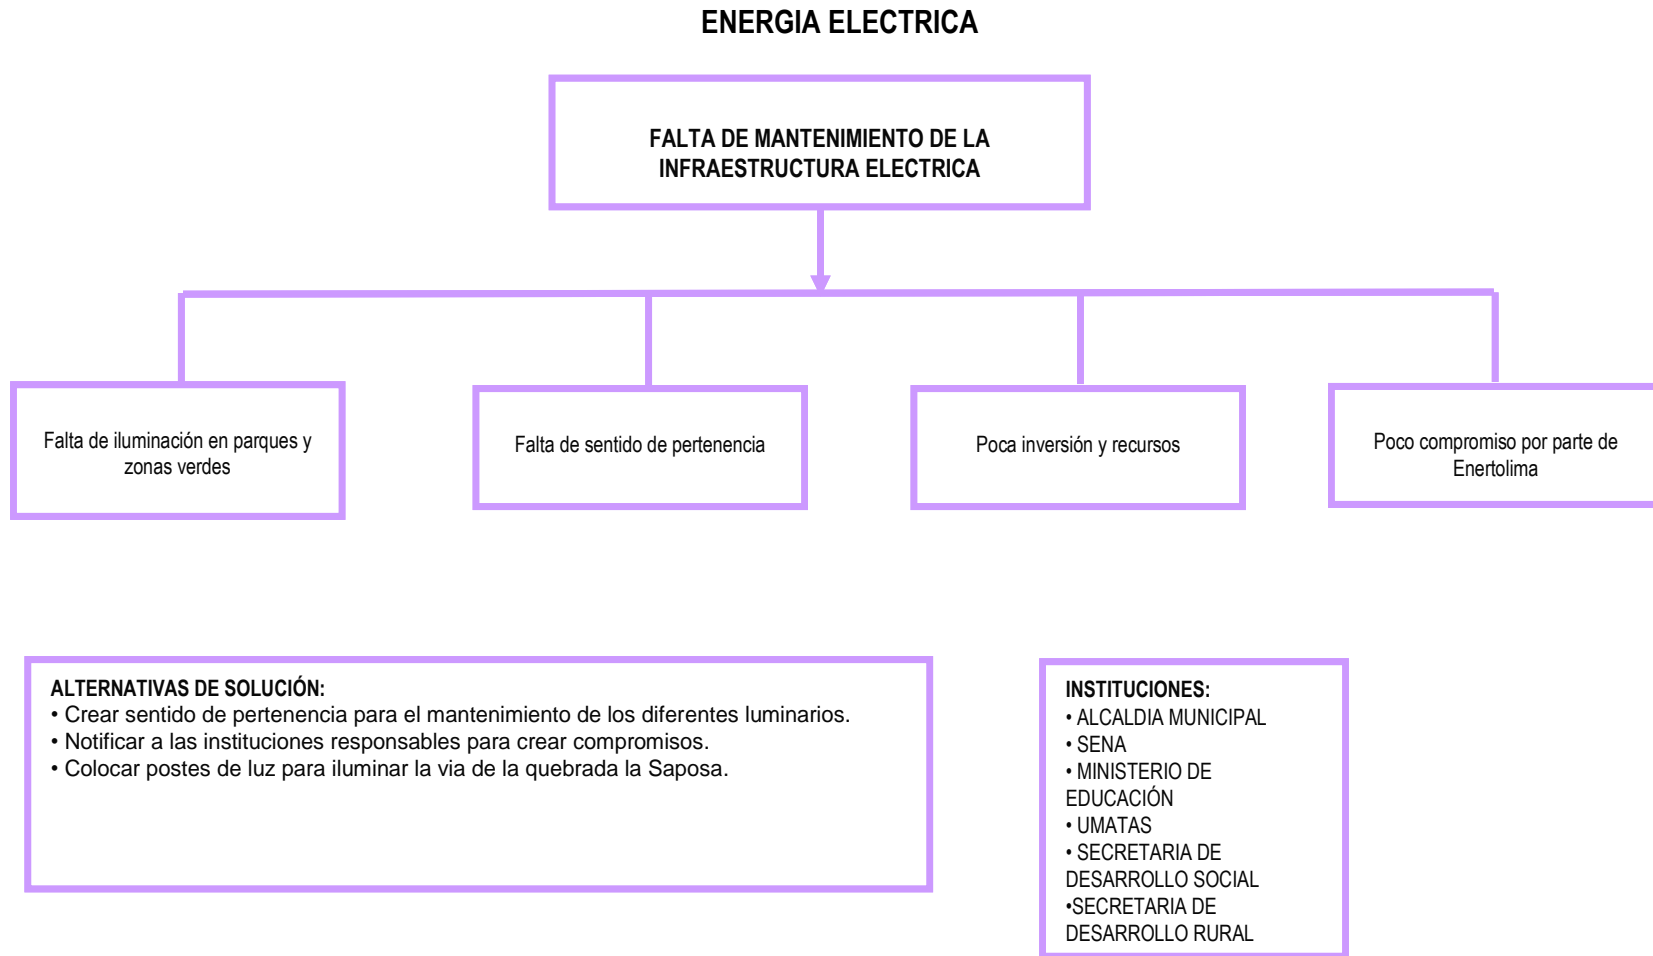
ENERGIA ELECTRICA

FALTA DE MANTENIMIENTO DE LA INFRAESTRUCTURA ELECTRICA

Falta de iluminación en parques y zonas verdes

Falta de sentido de pertenencia

Poca inversión y recursos

Poco compromiso por parte de Enertolima

ALTERNATIVAS DE SOLUCIÓN:
• Crear sentido de pertenencia para el mantenimiento de los diferentes luminarios.
• Notificar a las instituciones responsables para crear compromisos.
• Colocar postes de luz para iluminar la via de la quebrada la Saposa.

INSTITUCIONES:
• ALCALDIA MUNICIPAL
• SENA
• MINISTERIO DE EDUCACIÓN
• UMATAS
• SECRETARIA DE DESARROLLO SOCIAL
•SECRETARIA DE DESARROLLO RURAL